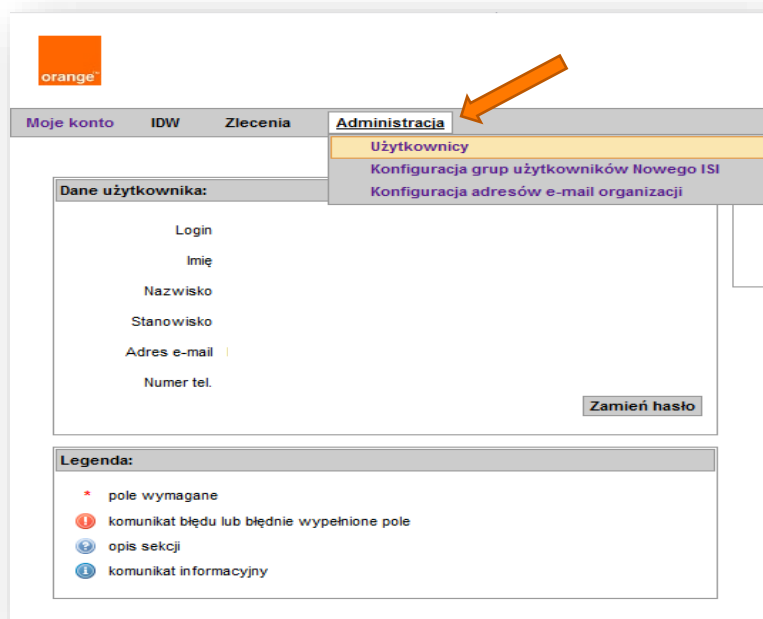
orange™

Moje konto IDW Zlecenia Administracja

Użytkownicy
Konfiguracja grup użytkowników Nowego ISI
Konfiguracja adresów e-mail organizacji

Dane użytkownika:

Login
Imię
Nazwisko
Stanowisko
Adres e-mail
Numer tel.

Zamień hasło

Legenda:

* pole wymagane
komunikat błędu lub błędnie wypełnione pole
opis sekcji
komunikat informacyjny